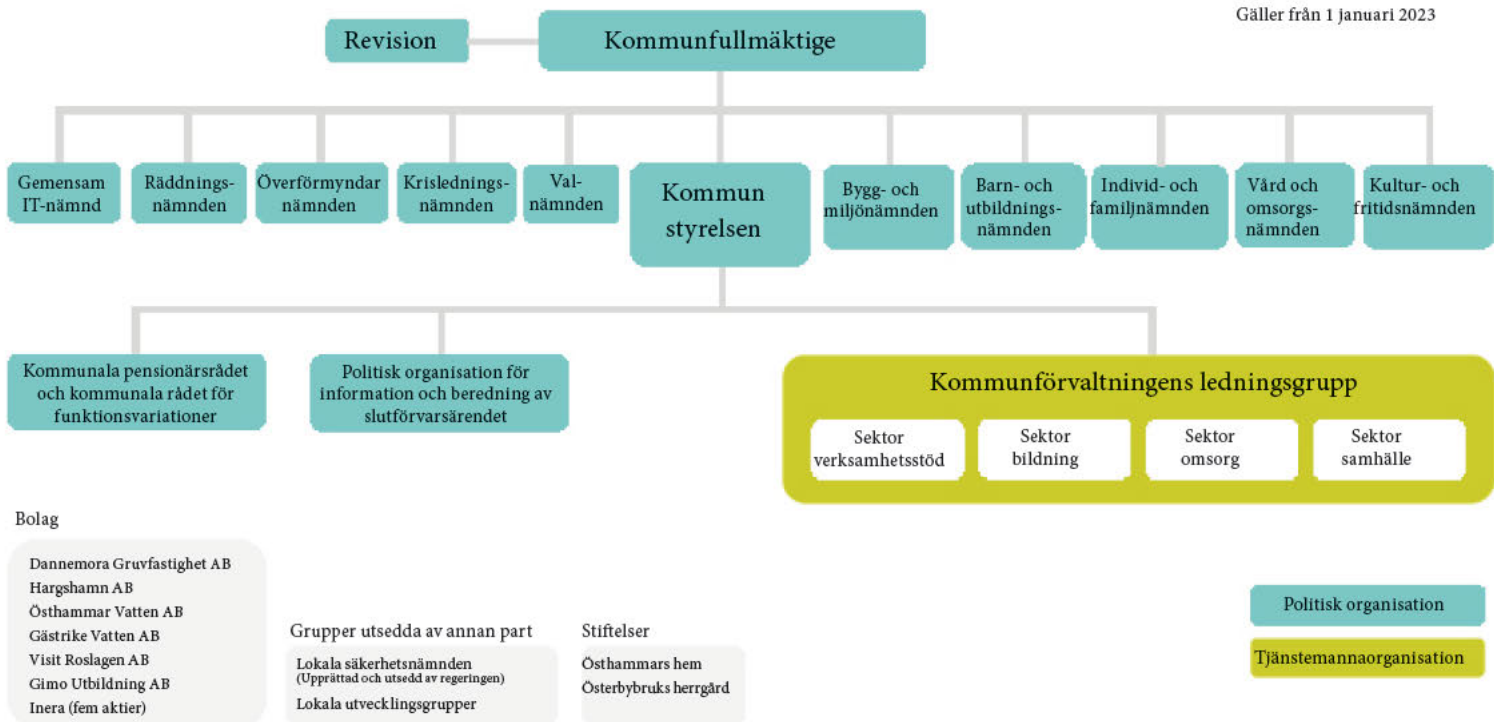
Gäller från 1 januari 2023

Revision

Kommunfullmäktige

Gemensam IT-nämnd

Räddningsnämnden

Överförmyndar nämnden

Krisledningsnämnden

Valnämnden

Kommun styrelsen

Bygg- och miljönämnden

Barn- och utbildningsnämnden

Individ- och familjnämnden

Vård och omsorgsnämnden

Kultur- och fritidsnämnden

Kommunala pensionärsrådet och kommunala rådet för funktionsvariationer

Politisk organisation för information och beredning av slutförvarsärendet

Kommunförvaltningens ledningsgrupp

Sektor verksamhetsstöd

Sektor bildning

Sektor omsorg

Sektor samhälle

Bolag

Dannemora Gruvfastighet AB
Hargshamn AB
Östhammar Vatten AB
Gästrike Vatten AB
Visit Roslagen AB
Gimo Utbildning AB
Inera (fem aktier)

Grupper utsedda av annan part

Lokala säkerhetsnämnden
(Upprättad och utsedd av regeringen)
Lokala utvecklingsgrupper

Stiftelser

Östhammars hem
Österbybruks herrgård

Politisk organisation

Tjänstemannaorganisation